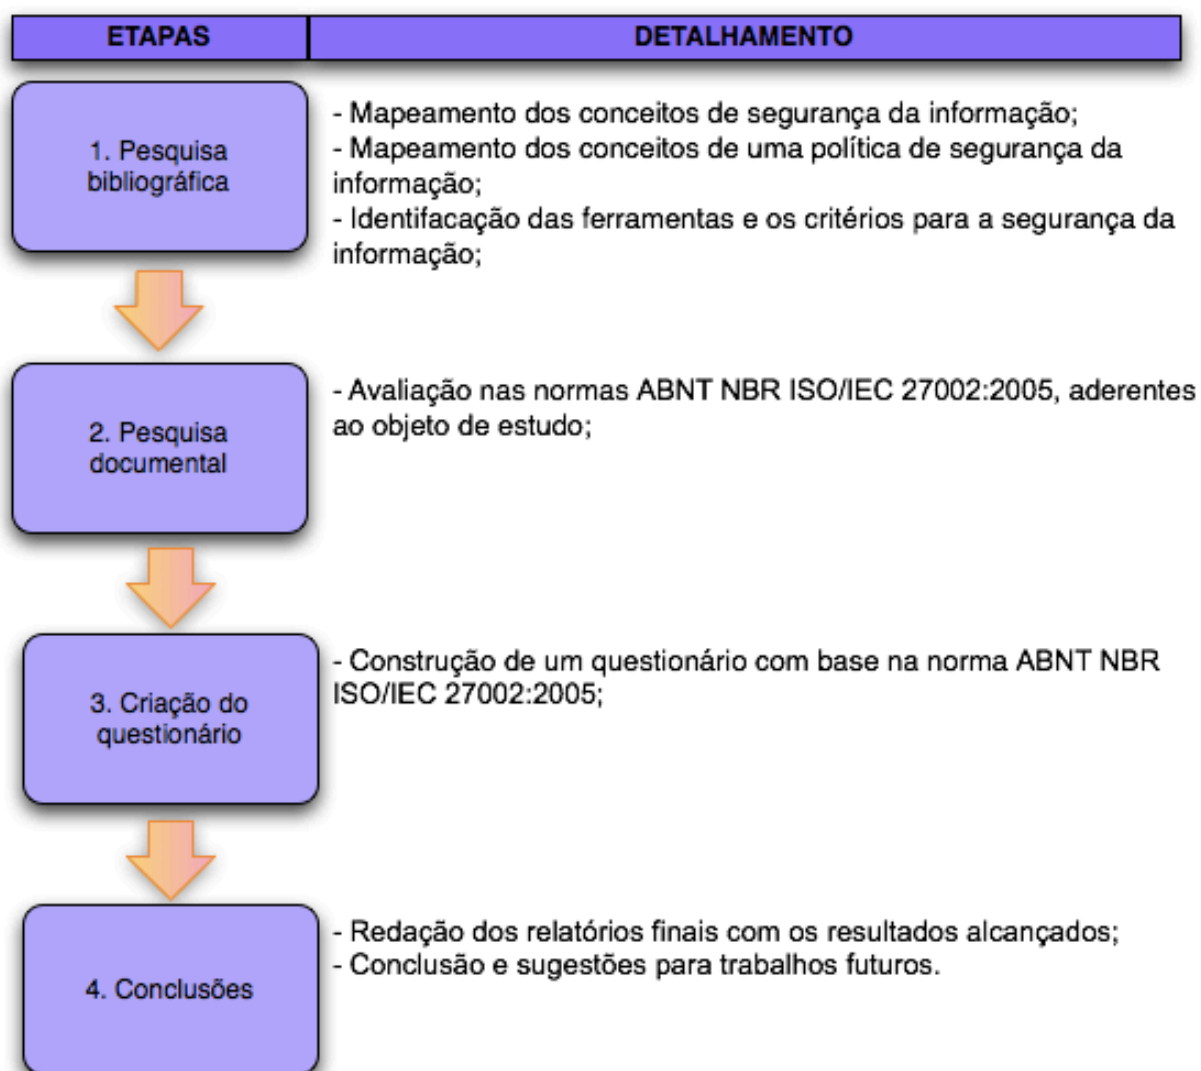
| ETAPAS | DETALHAMENTO |
|---|---|
| 1. Pesquisa bibliográfica | - Mapeamento dos conceitos de segurança da informação; - Mapeamento dos conceitos de uma política de segurança da informação; - Identifacação das ferramentas e os critérios para a segurança da informação; |
| 2. Pesquisa documental | - Avaliação nas normas ABNT NBR ISO/IEC 27002:2005, aderentes ao objeto de estudo; |
| 3. Criação do questionário | - Construção de um questionário com base na norma ABNT NBR ISO/IEC 27002:2005; |
| 4. Conclusões | - Redação dos relatórios finais com os resultados alcançados; - Conclusão e sugestões para trabalhos futuros. |